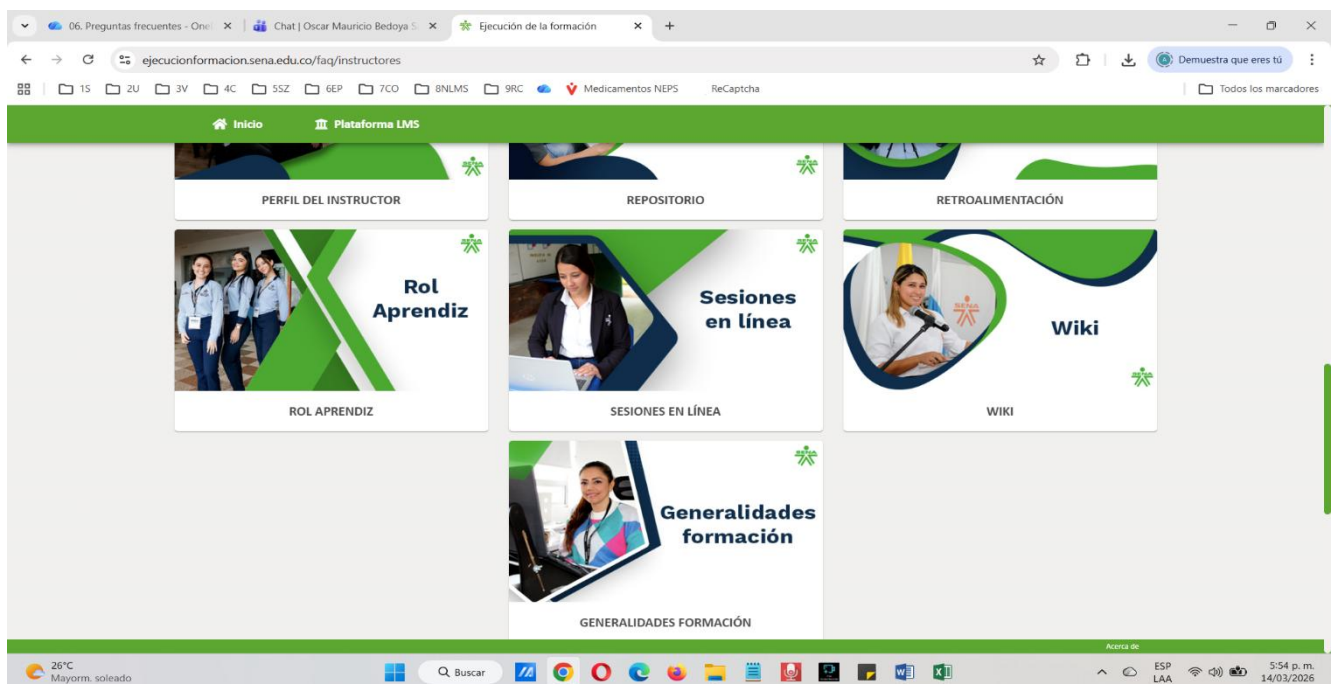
06. Preguntas frecuentes - One
Chat | Oscar Mauricio Bedoya S
Ejecución de la formación
ejecucionformacion.sena.edu.co/faq/instructores
Demuestra que eres tú
1S 2U 3V 4C 5SZ 6EP 7CO 8NLMS 9RC Medicamentos NEPS ReCaptcha
Todos los marcadores

Inicio Plataforma LMS

PERFIL DEL INSTRUCTOR
REPOSITORIO
RETROALIMENTACIÓN

Rol Aprendiz
ROL APRENDIZ

Sesiones en línea
SESIONES EN LÍNEA

SENA
Wiki
WIKI

Generalidades formación
GENERALIDADES FORMACIÓN

Acerca de

26°C
Mayorm. soleado
Buscar
ESP LAA
5:54 p. m.
14/03/2026